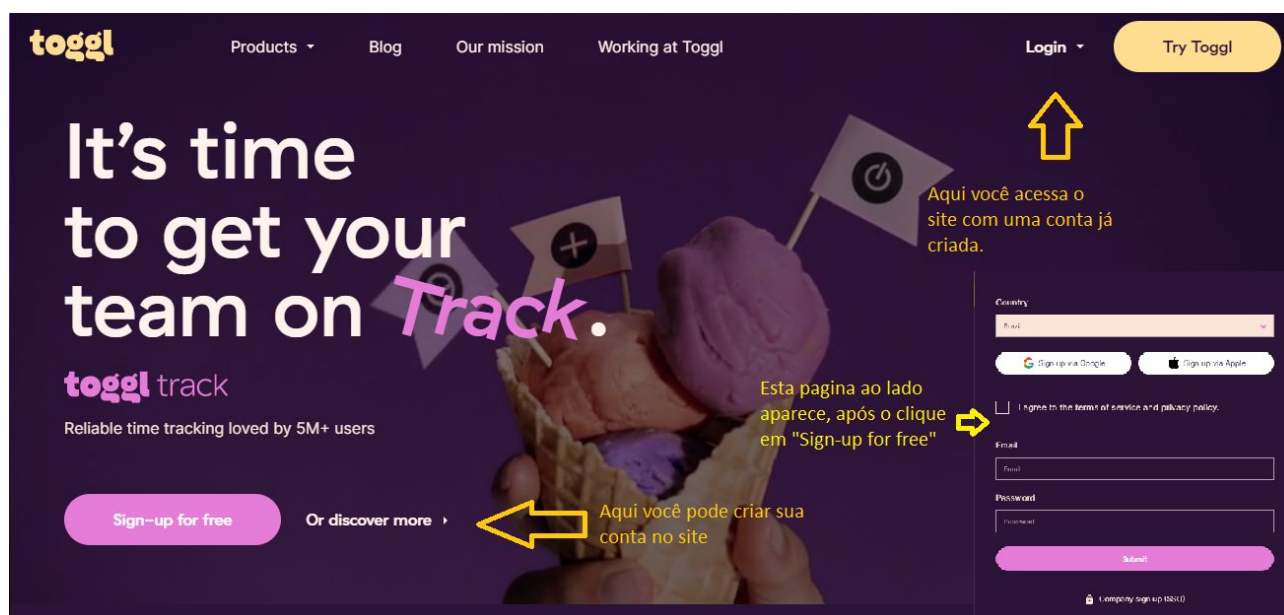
toggl

Products
Blog
Our mission
Working at Toggl
Login
Try Toggl

It's time to get your team on Track.

toggl track

Reliable time tracking loved by 5M+ users

Sign-up for free
Or discover more

Aqui você acessa o site com uma conta já criada.

Esta pagina ao lado aparece, após o clique em "Sign-up for free"

Aqui você pode criar sua conta no site

Country
Brazil
Sign up via Google
Sign up via Apple
I agree to the terms of service and privacy policy.
Email
Email
Password
Password
Submit
Company sign up (SSO)